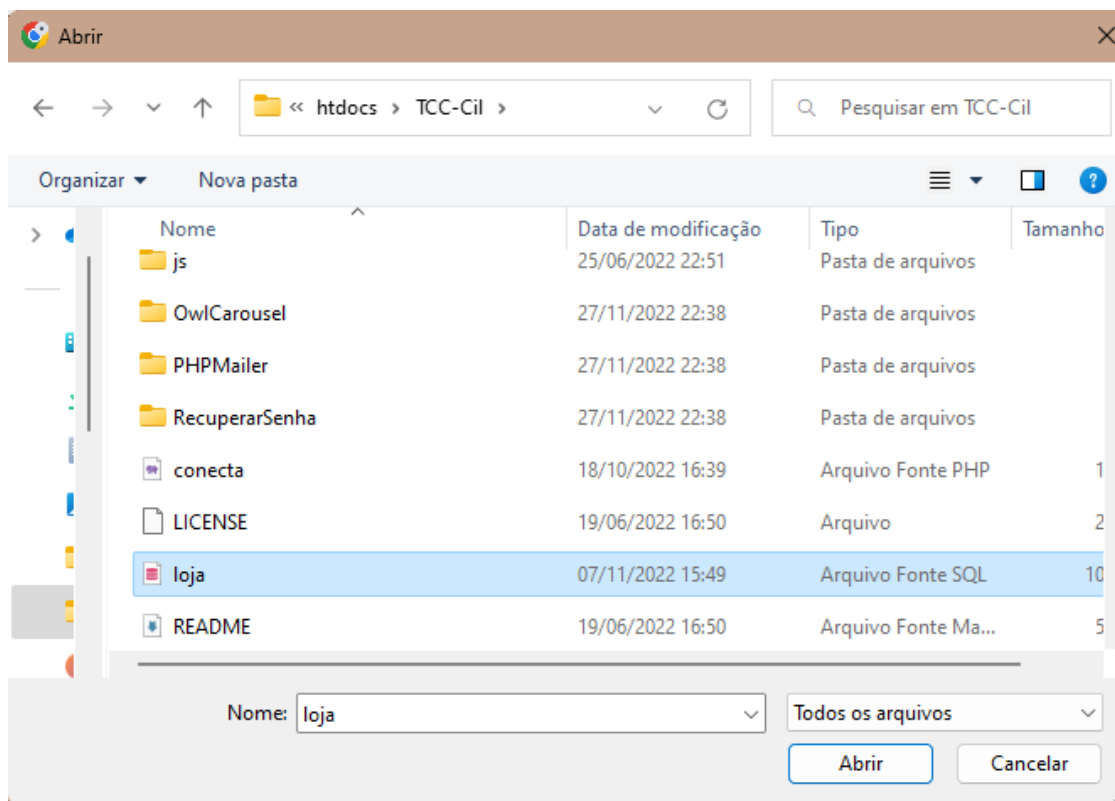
Abrir

« htdocs › TCC-Cil ›

Pesquisar em TCC-Cil

Organizar ▾ Nova pasta

| Nome | Data de modificação | Tipo | Tamanho |
|---|---|---|---|
| js | 25/06/2022 22:51 | Pasta de arquivos | |
| OwlCarousel | 27/11/2022 22:38 | Pasta de arquivos | |
| PHPMailer | 27/11/2022 22:38 | Pasta de arquivos | |
| RecuperarSenha | 27/11/2022 22:38 | Pasta de arquivos | |
| conecta | 18/10/2022 16:39 | Arquivo Fonte PHP | 1 |
| LICENSE | 19/06/2022 16:50 | Arquivo | 2 |
| loja | 07/11/2022 15:49 | Arquivo Fonte SQL | 10 |
| README | 19/06/2022 16:50 | Arquivo Fonte Ma... | 5 |

Nome: loja

Todos os arquivos

Abrir Cancelar